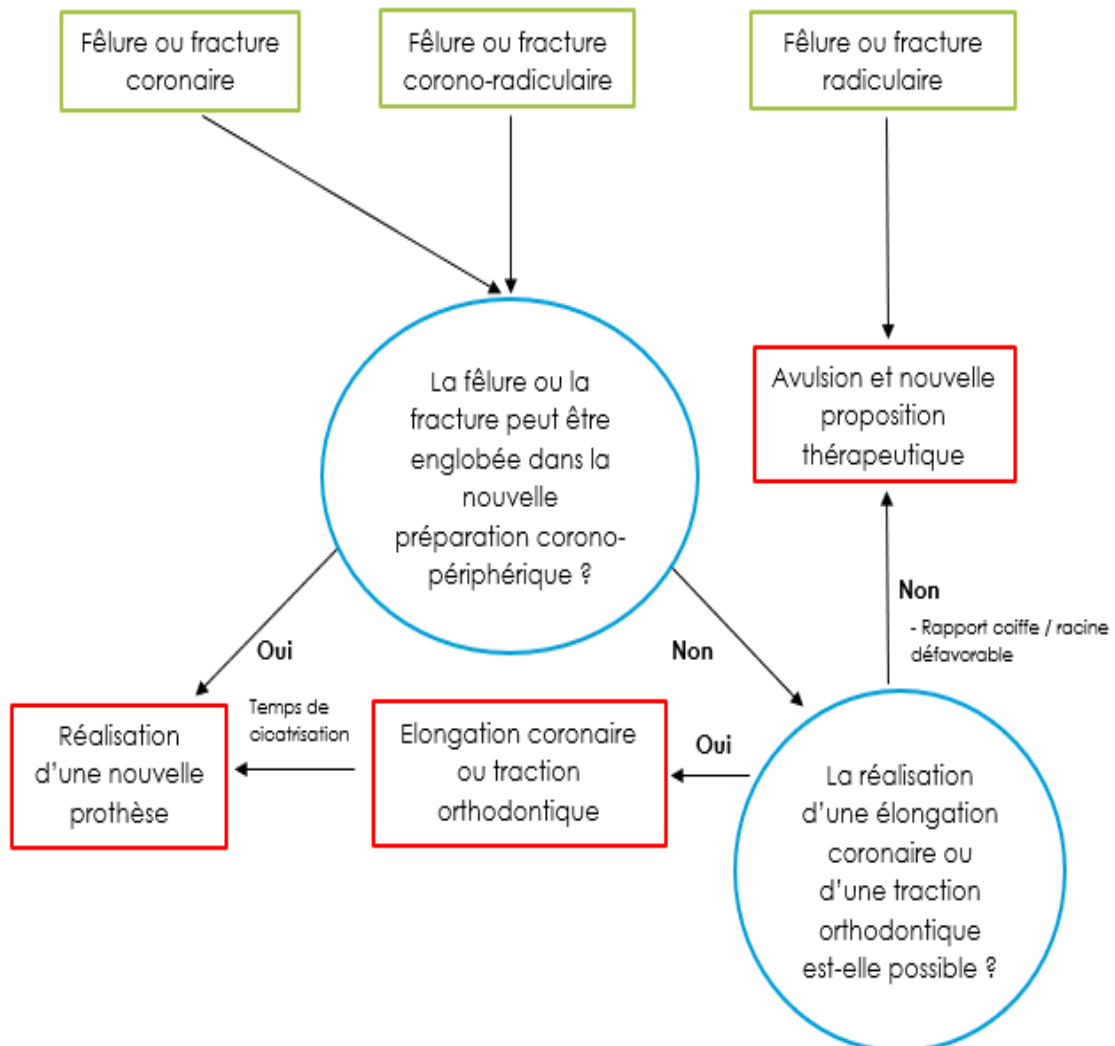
Fêlure ou fracture coronaire

Fêlure ou fracture corono-radiculaire

Fêlure ou fracture radiculaire

La fêlure ou la fracture peut être englobée dans la nouvelle préparation corono-périphérique ?

Avulsion et nouvelle proposition thérapeutique

Non

- Rapport coiffe / racine défavorable

Oui

Non

Temps de cicatrisation

Réalisation d'une nouvelle prothèse

Elongation coronaire ou traction orthodontique

Oui

La réalisation d'une élongation coronaire ou d'une traction orthodontique est-elle possible ?